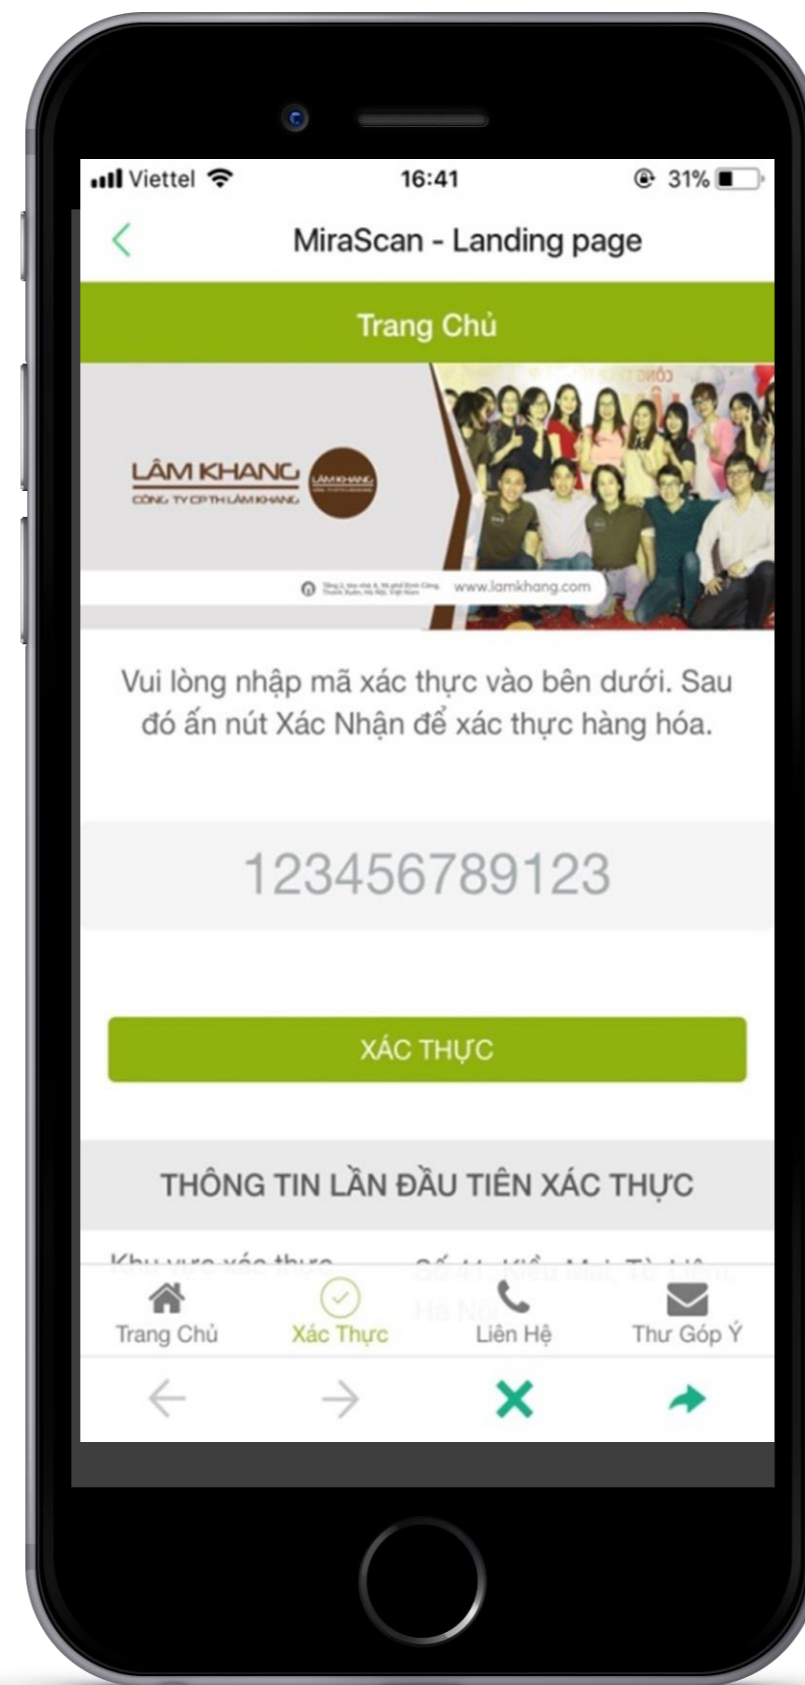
Viettel 16:41 31%

MiraScan - Landing page

Trang Chủ

LÂM KHANG
CÔNG TY CP TH LÂM KHANG
LÂM KHANG

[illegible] www.lamkhang.com

Vui lòng nhập mã xác thực vào bên dưới. Sau đó ấn nút Xác Nhận để xác thực hàng hóa.

123456789123

XÁC THỰC

THÔNG TIN LẦN ĐẦU TIÊN XÁC THỰC

Khu vực xác thực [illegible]

Trang Chủ
Xác Thực
Liên Hệ
Thư Góp Ý